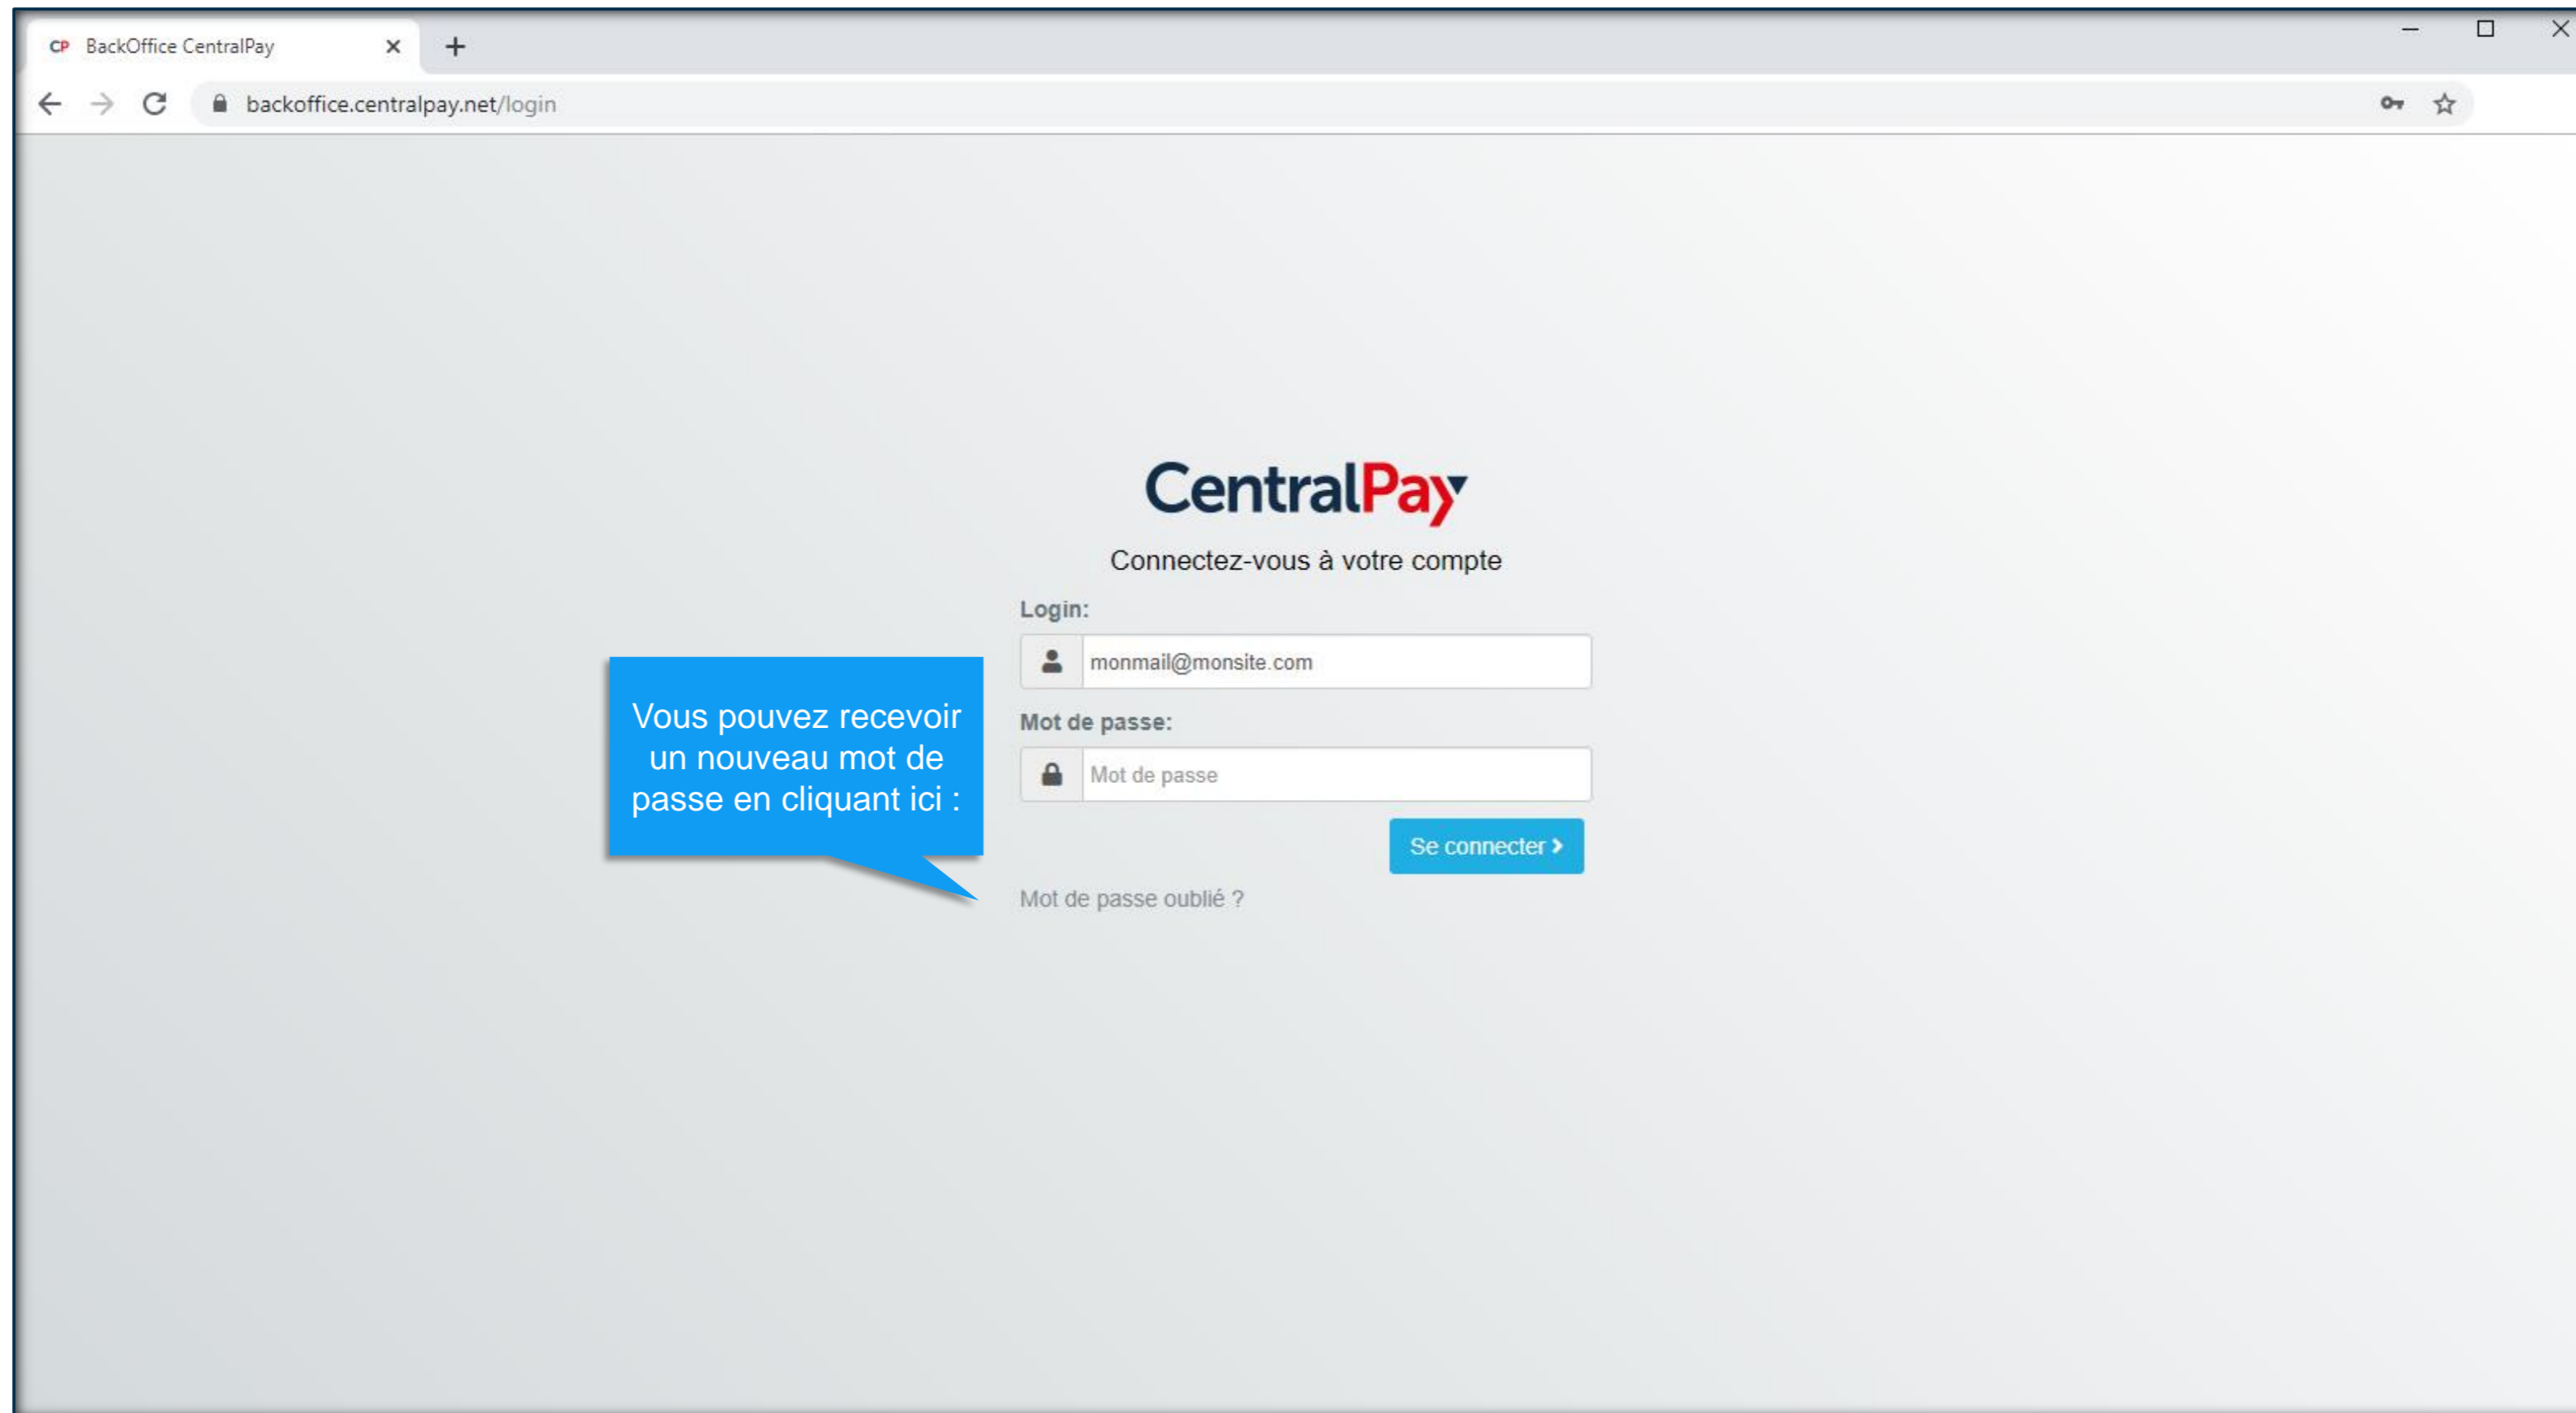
CP BackOffice CentralPay

backoffice.centralpay.net/login

CentralPay

Connectez-vous à votre compte

Login:

monmail@monsite.com

Mot de passe:

Mot de passe

Se connecter ›

Mot de passe oublié ?

Vous pouvez recevoir un nouveau mot de passe en cliquant ici :